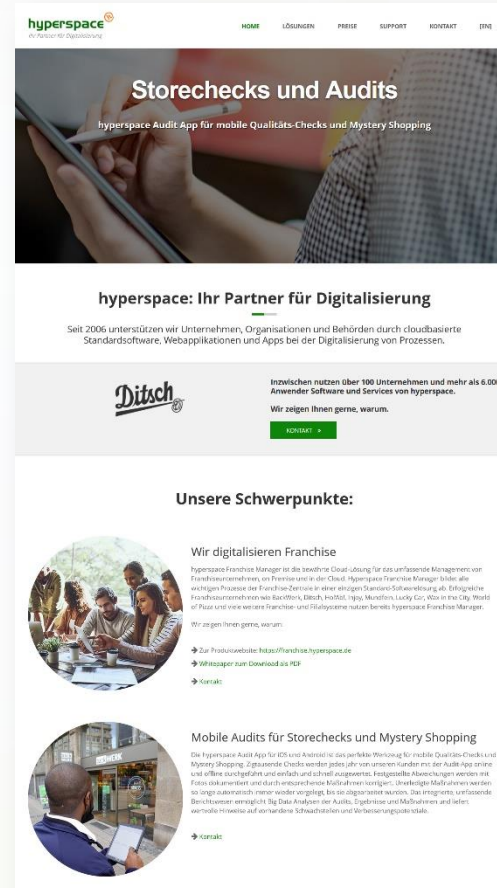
hyperspace
Ihr Partner für Digitalisierung

HOME LÖSUNGEN PREISE SUPPORT KONTAKT [EN]

Storechecks und Audits

hyperspace Audit App für mobile Qualitäts-Checks und Mystery Shopping

hyperspace: Ihr Partner für Digitalisierung

Seit 2006 unterstützen wir Unternehmen, Organisationen und Behörden durch cloudbasierte Standardsoftware, Webapplikationen und Apps bei der Digitalisierung von Prozessen.

Ditsch

Inzwischen nutzen über 100 Unternehmen und mehr als 6.000 Anwender Software und Services von hyperspace.

Wir zeigen Ihnen gerne, warum.

KONTAKT >

Unsere Schwerpunkte:

Wir digitalisieren Franchise

hyperspace Franchise Manager ist die bewährte Cloud-Lösung für das umfassende Management von Franchiseunternehmen, on Premise und in der Cloud. Hyperspace Franchise Manager bildet alle wichtigen Prozesse der Franchise-Zentrale in einer einzigen Standard-Softwarelösung ab. Erfolgreiche Franchiseunternehmen wie BackWerk, Ditsch, FoxTail, Injoy, Mundfein, Lucky Car, Wax in the City, World of Pizza und viele weitere Franchise- und Filialsysteme nutzen bereits hyperspace Franchise Manager.

Wir zeigen Ihnen gerne, warum.

Zur Produktwebsite: https://franchise.hyperspace.de

Whitepaper zum Download als PDF

Kontakt

Mobile Audits für Storechecks und Mystery Shopping

Die hyperspace Audit App für iOS und Android ist das perfekte Werkzeug für mobile Qualitäts-Checks und Mystery Shopping. Zigtausende Checks werden jedes Jahr von unseren Kunden mit der Audit App online und offline durchgeführt und einfach und schnell ausgewertet. Festgestellte Abweichungen werden mit Fotos dokumentiert und durch entsprechende Maßnahmen korrigiert. Unerledigte Maßnahmen werden so lange automatisch immer wieder vorgelegt, bis sie abgearbeitet wurden. Das integrierte, umfassende Berichtswesen ermöglicht Big Data Analysen der Audits, Ergebnisse und Maßnahmen und liefert wertvolle Hinweise auf vorhandene Schwachstellen und Verbesserungspotentiale.

Kontakt